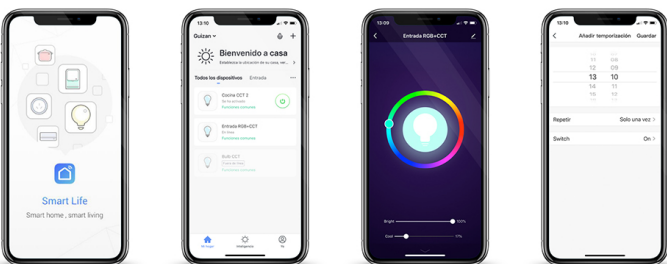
Smart Life
Smart home , smart living

12:20
Guizan
Bienvenido a casa
Establezca la ubicación de su casa...
Todos los dispositivos
Entrada
Cocina CCT 2
Funciones conocidas
Entrada RGB+CCT
En línea
Funciones conocidas
RGB CCT
Funciones conocidas
Mi hogar
Inteligencia
Yo

13:09
Entrada RGB+CCT
Bright
100%
Cold
0%

13:10
Añadir temporización
Guardar
11
12
13
14
15
08
09
10
11
12
Repetir
Solo una vez
Switch
On